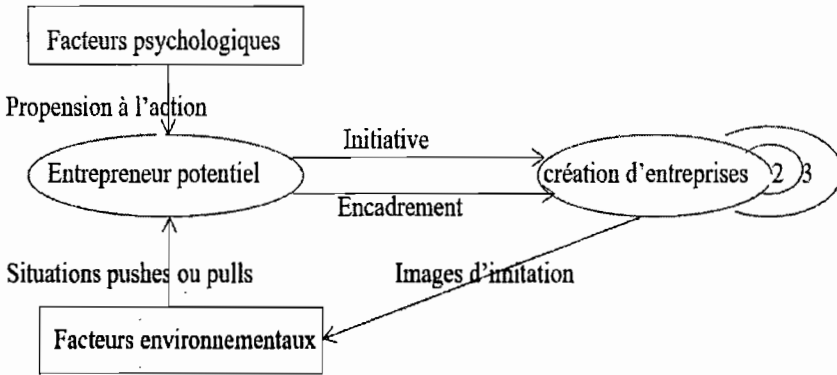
Facteurs psychologiques

Propension à l'action

Entrepreneur potentiel

Initiative

Encadrement

création d'entreprises

2

3

Situations pushes ou pulls

Images d'imitation

Facteurs environnementaux